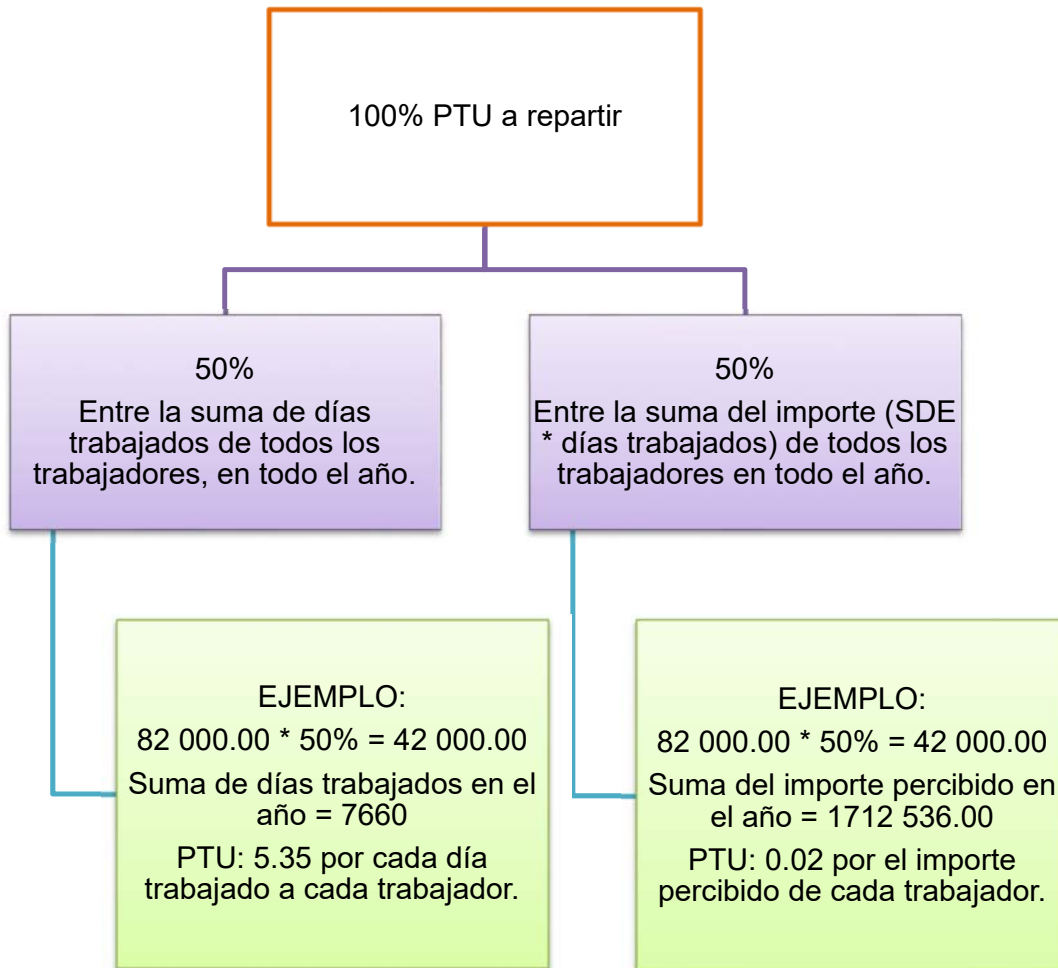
100% PTU a repartir

50%
Entre la suma de días trabajados de todos los trabajadores, en todo el año.

50%
Entre la suma del importe (SDE * días trabajados) de todos los trabajadores en todo el año.

EJEMPLO:
82 000.00 * 50% = 42 000.00
Suma de días trabajados en el año = 7660
PTU: 5.35 por cada día trabajado a cada trabajador.

EJEMPLO:
82 000.00 * 50% = 42 000.00
Suma del importe percibido en el año = 1712 536.00
PTU: 0.02 por el importe percibido de cada trabajador.